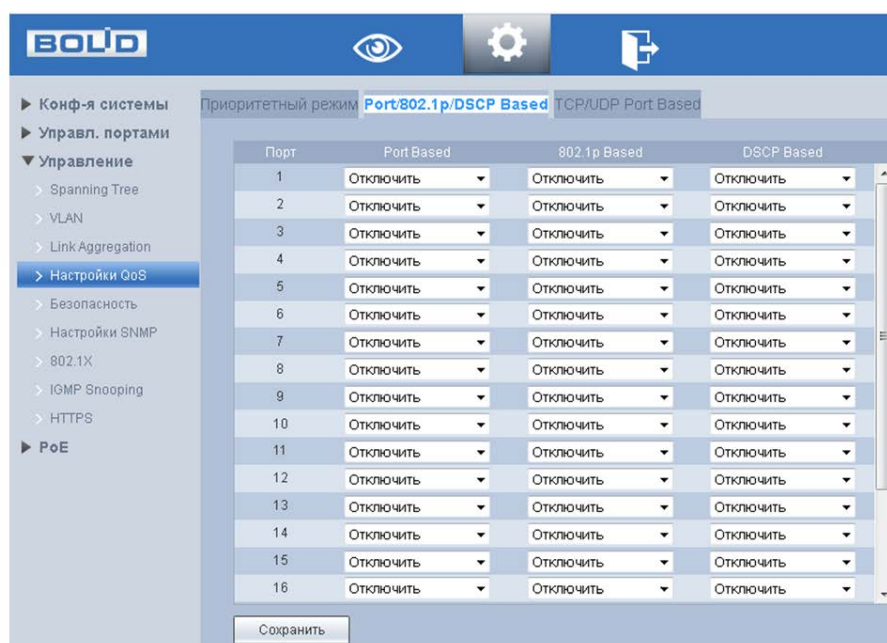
BOLID

▶ Конф-я системы
▶ Управл. портами
▼ Управление
Spanning Tree
VLAN
Link Aggregation
Настройки QoS
Безопасность
Настройки SNMP
802.1X
IGMP Snooping
HTTPS
▶ PoE

Приоритетный режим Port/802.1p/DSCP Based TCP/UDP Port Based

| Порт | Port Based | 802.1p Based | DSCP Based |
|---|---|---|---|
| 1 | Отключить | Отключить | Отключить |
| 2 | Отключить | Отключить | Отключить |
| 3 | Отключить | Отключить | Отключить |
| 4 | Отключить | Отключить | Отключить |
| 5 | Отключить | Отключить | Отключить |
| 6 | Отключить | Отключить | Отключить |
| 7 | Отключить | Отключить | Отключить |
| 8 | Отключить | Отключить | Отключить |
| 9 | Отключить | Отключить | Отключить |
| 10 | Отключить | Отключить | Отключить |
| 11 | Отключить | Отключить | Отключить |
| 12 | Отключить | Отключить | Отключить |
| 13 | Отключить | Отключить | Отключить |
| 14 | Отключить | Отключить | Отключить |
| 15 | Отключить | Отключить | Отключить |
| 16 | Отключить | Отключить | Отключить |

Сохранить